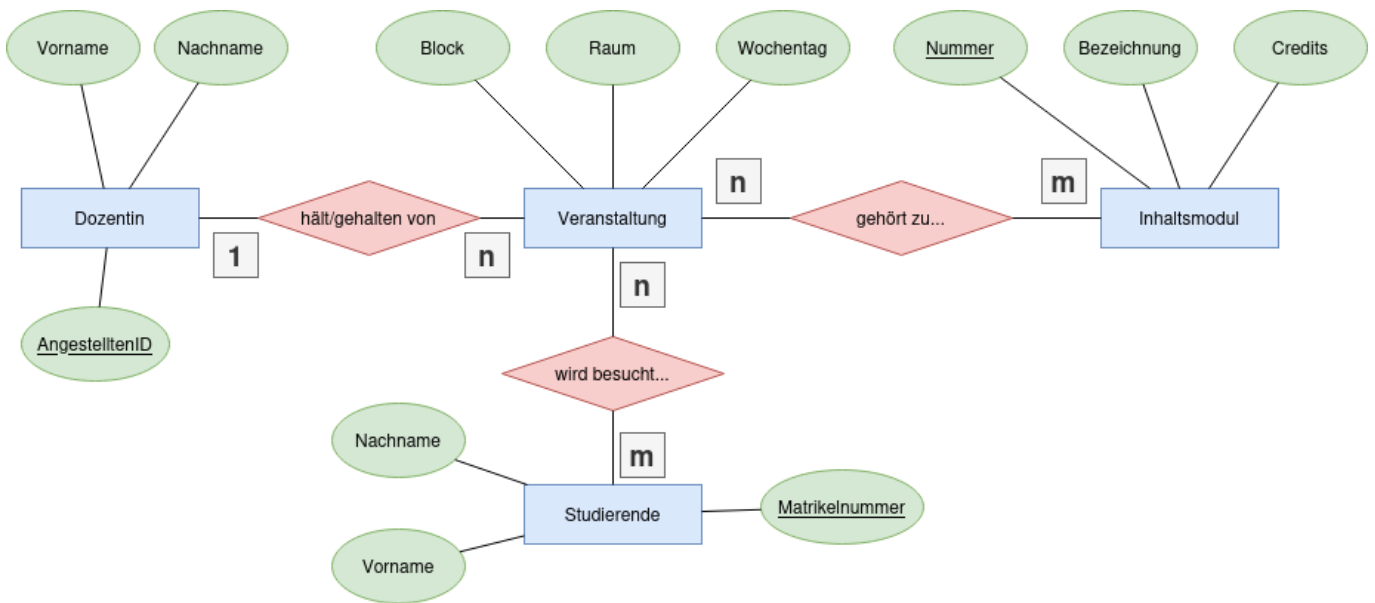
Vorname

Nachname

Block

Raum

Wochentag

Nummer

Bezeichnung

Credits

Dozentin

hält/gehalten von

Veranstaltung

n

gehört zu...

m

Inhaltsmodul

1

n

n

AngestelltenID

wird besucht...

m

Nachname

Studierende

Matrikelnummer

Vorname